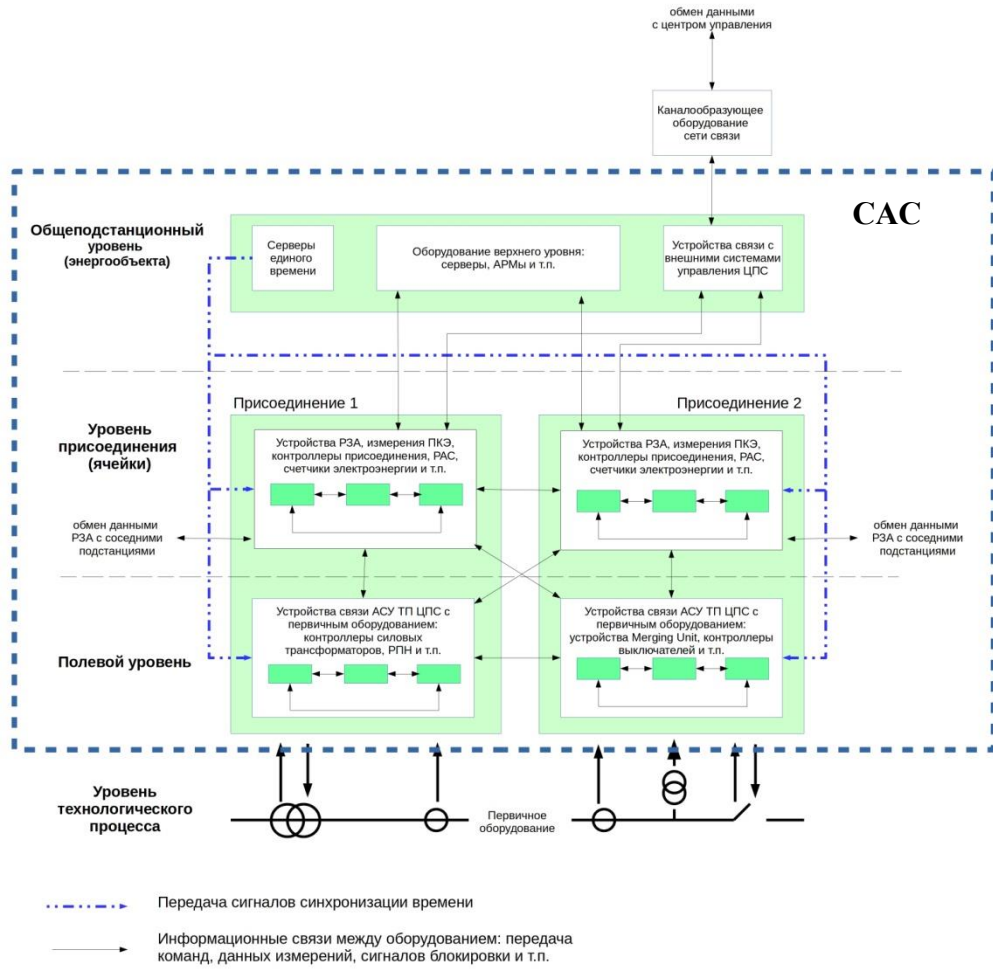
обмен данными с центром управления

Каналообразующее оборудование сети связи

САС

Общеподстанционный уровень (энергообъекта)

Серверы единого времени

Оборудование верхнего уровня: серверы, АРМы и т.п.

Устройства связи с внешними системами управления ЦПС

Присоединение 1

Присоединение 2

Уровень присоединения (ячейки)

Устройства РЗА, измерения ПКЭ, контроллеры присоединения, РАС, счетчики электроэнергии и т.п.

Устройства РЗА, измерения ПКЭ, контроллеры присоединения, РАС, счетчики электроэнергии и т.п.

обмен данными РЗА с соседними подстанциями

обмен данными РЗА с соседними подстанциями

Устройства связи АСУ ТП ЦПС с первичным оборудованием: контроллеры силовых трансформаторов, РПН и т.п.

Устройства связи АСУ ТП ЦПС с первичным оборудованием: устройства Merging Unit, контроллеры выключателей и т.п.

Полевой уровень

Уровень технологического процесса

Первичное оборудование

Передача сигналов синхронизации времени

Информационные связи между оборудованием: передача команд, данных измерений, сигналов блокировки и т.п.